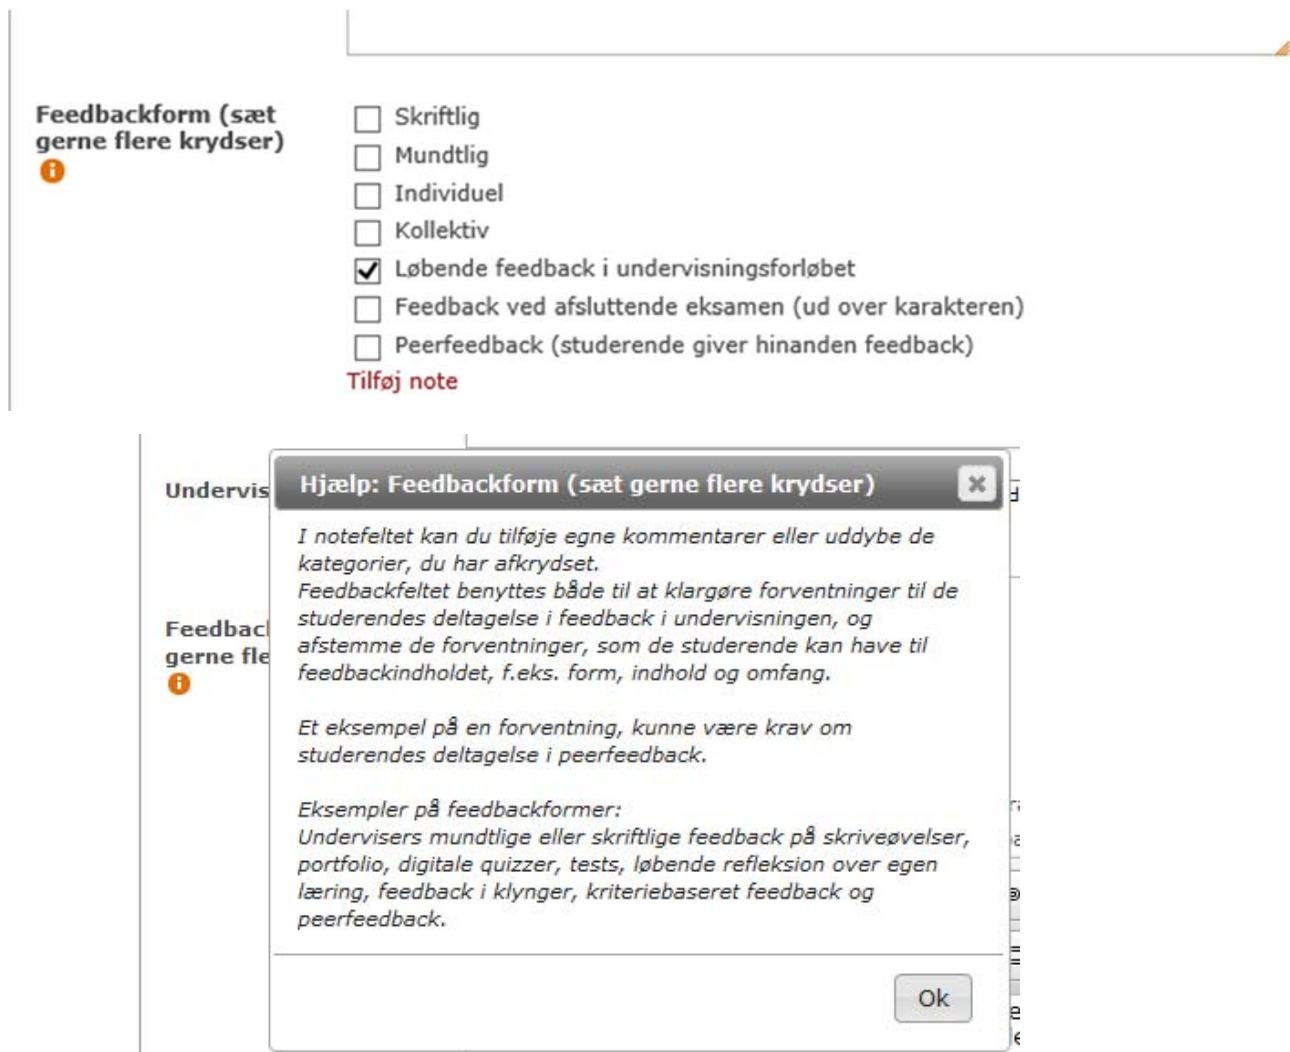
Feedbackform (sæt gerne flere krydser)

☐ Skriftlig
☐ Mundtlig
☐ Individuel
☐ Kollektiv
☑ Løbende feedback i undervisningsforløbet
☐ Feedback ved afsluttende eksamen (ud over karakteren)
☐ Peerfeedback (studerende giver hinanden feedback)
Tilføj note

Undervis

Feedbac
gerne fle

Hjælp: Feedbackform (sæt gerne flere krydser)

I notefeltet kan du tilføje egne kommentarer eller uddybe de kategorier, du har afkrydset.
Feedbackfeltet benyttes både til at klargøre forventninger til de studerendes deltagelse i feedback i undervisningen, og afstemme de forventninger, som de studerende kan have til feedbackindholdet, f.eks. form, indhold og omfang.

Et eksempel på en forventning, kunne være krav om studerendes deltagelse i peerfeedback.

Eksempler på feedbackformer:
Undervisers mundtlige eller skriftlige feedback på skriveøvelser, portfolio, digitale quizzer, tests, løbende refleksion over egen læring, feedback i klynger, kriteriebaseret feedback og peerfeedback.

Ok